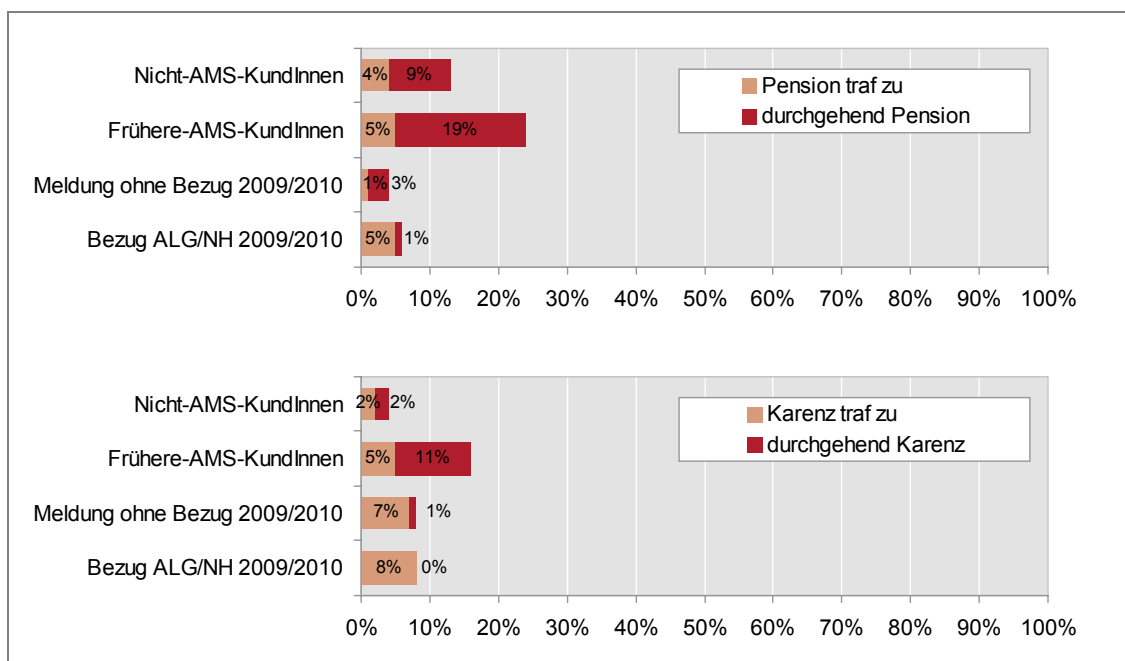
Nicht-AMS-KundInnen 4% 9%
Frühere-AMS-KundInnen 5% 19%
Meldung ohne Bezug 2009/2010 1% 3%
Bezug ALG/NH 2009/2010 5% 1%

Pension traf zu
durchgehend Pension

0% 10% 20% 30% 40% 50% 60% 70% 80% 90% 100%

Nicht-AMS-KundInnen 2% 2%
Frühere-AMS-KundInnen 5% 11%
Meldung ohne Bezug 2009/2010 7% 1%
Bezug ALG/NH 2009/2010 8% 0%

Karenz traf zu
durchgehend Karenz

0% 10% 20% 30% 40% 50% 60% 70% 80% 90% 100%